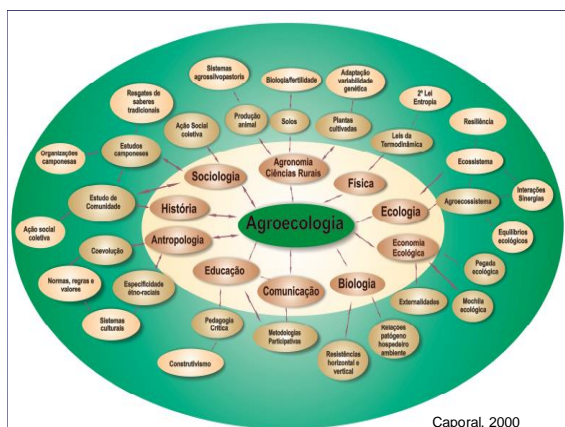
Agroecologia

Sociologia
História
Antropologia
Educação
Comunicação
Biologia
Economia Ecológica
Ecologia
Física
Agronomia Ciências Rurais

Sistemas agrossilvopastoris
Biologia/fertilidade
Adaptação variabilidade genética
2ª Lei Entropia
Resgates de saberes tradicionais
Produção animal
Solos
Plantas cultivadas
Resiliência
Ação Social coletiva
Leis da Termodinâmica
Organizações camponesas
Estudos camponeses
Ecossistema
Interações Sinergias
Agroecossistema
Estudo de Comunidade
Ação social coletiva
Equilíbrios ecológicos
Coevolução
Pegada ecológica
Normas, regras e valores
Especificidade étno-raciais
Externalidades
Mochila ecológica
Sistemas culturais
Pedagogia Crítica
Metodologias Participativas
Relações patógeno hospedeiro ambiente
Resistências horizontal e vertical
Construtivismo

Caporal, 2000